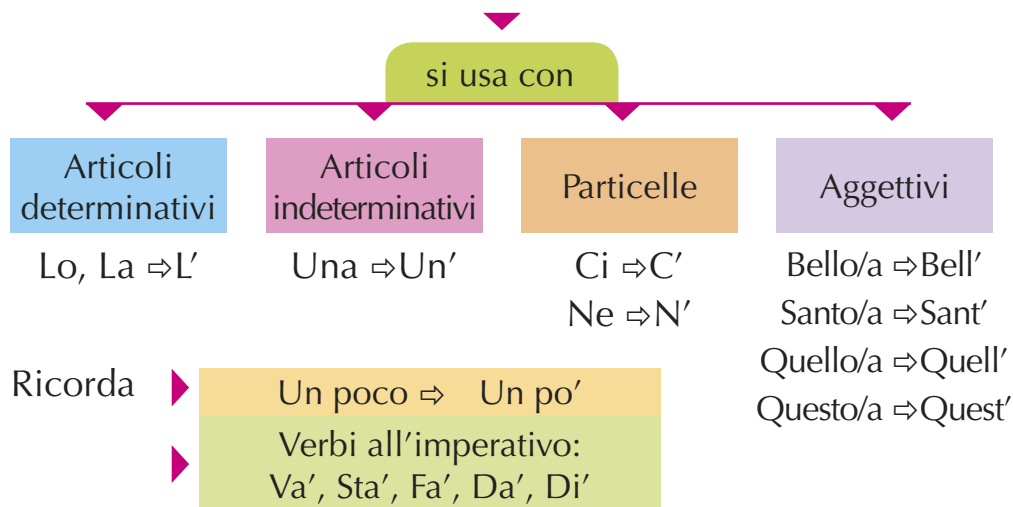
si usa con

Articoli determinativi
Lo, La ⇨ L′

Articoli indeterminativi
Una ⇨ Un′

Particelle
Ci ⇨ C′
Ne ⇨ N′

Aggettivi
Bello/a ⇨ Bell′
Santo/a ⇨ Sant′
Quello/a ⇨ Quell′
Questo/a ⇨ Quest′

Ricorda
Un poco ⇨ Un po′
Verbi all′imperativo: Va′, Sta′, Fa′, Da′, Di′